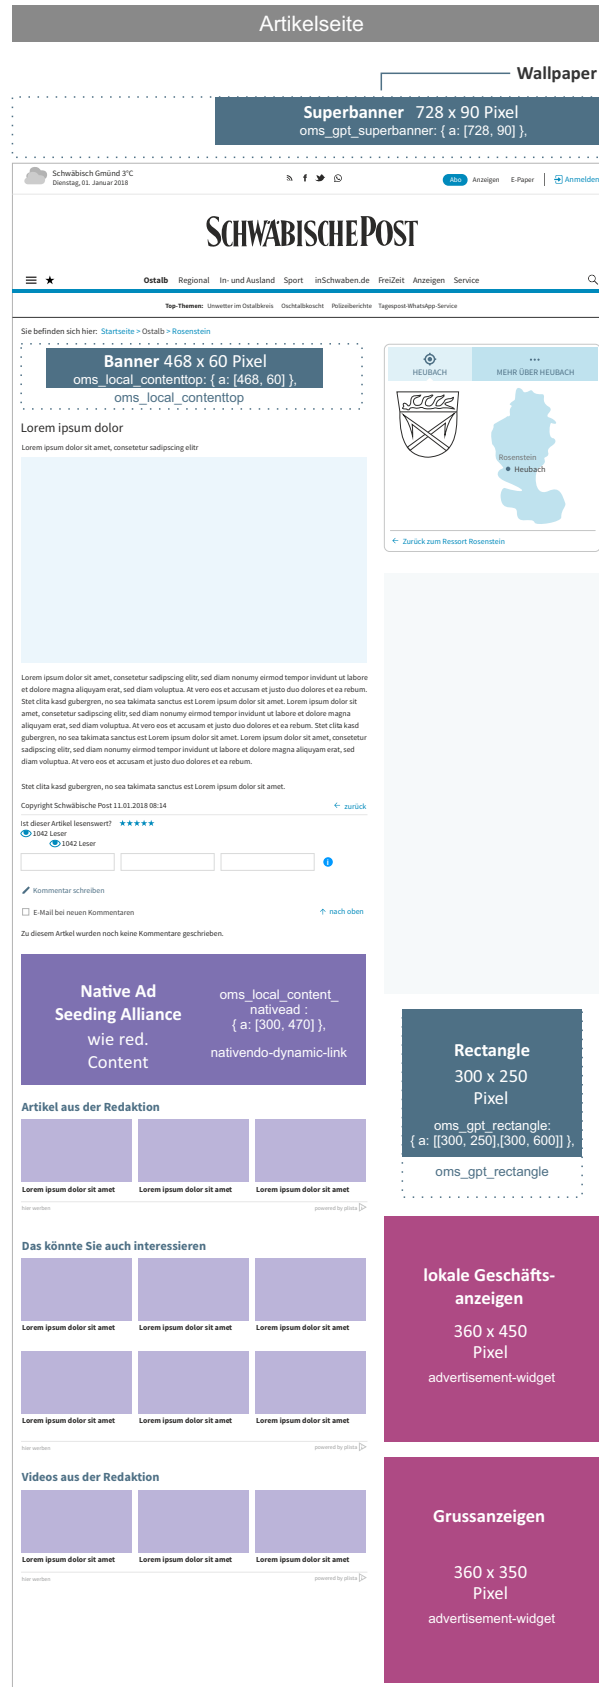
Artikelseite

Wallpaper

Superbanner 728 x 90 Pixel
oms_gpt_superbanner: { a: [728, 90] },

Schwäbisch Gmünd 3°C
Dienstag, 01. Januar 2018

Abo Anzeigen E-Paper Anmelden

SCHWÄBISCHE POST

Ostalb Regional In- und Ausland Sport inSchwaben.de FreiZeit Anzeigen Service

Top-Themen: Unwetter im Ostalbkreis Oschtalbkocht Polizeiberichte Tagespost-WhatsApp-Service

Sie befinden sich hier: Startseite > Ostalb > Rosenstein

Banner 468 x 60 Pixel
oms_local_contenttop: { a: [468, 60] },
oms_local_contenttop

HEUBACH MEHR ÜBER HEUBACH

Rosenstein
Heubach

Zurück zum Ressort Rosenstein

Lorem ipsum dolor

Lorem ipsum dolor sit amet, consetetur sadipscing elitr

Lorem ipsum dolor sit amet, consetetur sadipscing elitr, sed diam nonumy eirmod tempor invidunt ut labore et dolore magna aliquyam erat, sed diam voluptua. At vero eos et accusam et justo duo dolores et ea rebum. Stet clita kasd gubergren, no sea takimata sanctus est Lorem ipsum dolor sit amet. Lorem ipsum dolor sit amet, consetetur sadipscing elitr, sed diam nonumy eirmod tempor invidunt ut labore et dolore magna aliquyam erat, sed diam voluptua. At vero eos et accusam et justo duo dolores et ea rebum. Stet clita kasd gubergren, no sea takimata sanctus est Lorem ipsum dolor sit amet. Lorem ipsum dolor sit amet, consetetur sadipscing elitr, sed diam nonumy eirmod tempor invidunt ut labore et dolore magna aliquyam erat, sed diam voluptua. At vero eos et accusam et justo duo dolores et ea rebum.

Stet clita kasd gubergren, no sea takimata sanctus est Lorem ipsum dolor sit amet.

Copyright Schwäbische Post 11.01.2018 08:14

zurück

Ist dieser Artikel lesenswert? ★★★★★
1042 Leser
1042 Leser

Kommentar schreiben

E-Mail bei neuen Kommentaren

nach oben

Zu diesem Artkel wurden noch keine Kommentare geschrieben.

Native Ad
Seeding Alliance
wie red.
Content

oms_local_content_
nativead :
{ a: [300, 470] },
nativendo-dynamic-link

Rectangle
300 x 250
Pixel
oms_gpt_rectangle:
{ a: [[300, 250],[300, 600]] },
oms_gpt_rectangle

Artikel aus der Redaktion

Lorem ipsum dolor sit amet
Lorem ipsum dolor sit amet
Lorem ipsum dolor sit amet

hier werben
powered by plista

lokale Geschäfts-
anzeigen
360 x 450
Pixel
advertisement-widget

Das könnte Sie auch interessieren

Lorem ipsum dolor sit amet
Lorem ipsum dolor sit amet
Lorem ipsum dolor sit amet

Lorem ipsum dolor sit amet
Lorem ipsum dolor sit amet
Lorem ipsum dolor sit amet

hier werben
powered by plista

Grussanzeigen
360 x 350
Pixel
advertisement-widget

Videos aus der Redaktion

Lorem ipsum dolor sit amet
Lorem ipsum dolor sit amet
Lorem ipsum dolor sit amet

hier werben
powered by plista